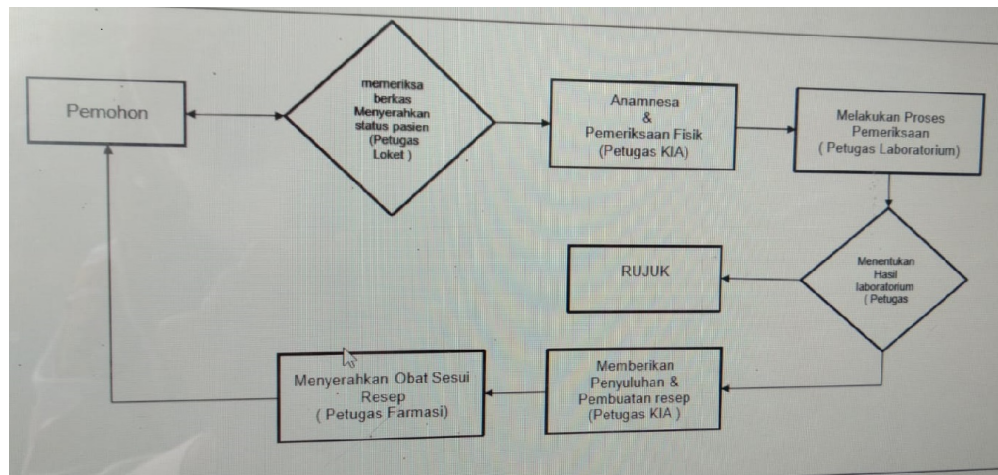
Pemohon

memeriksa berkas Menyerahkan status pasien (Petugas Loket )

Anamnesa & Pemeriksaan Fisik (Petugas KIA)

Melakukan Proses Pemeriksaan ( Petugas Laboratorium)

Menentukan Hasil laboratorium ( Petugas

RUJUK

Memberikan Penyuluhan & Pembuatan resep (Petugas KIA )

Menyerahkan Obat Sesui Resep ( Petugas Farmasi)